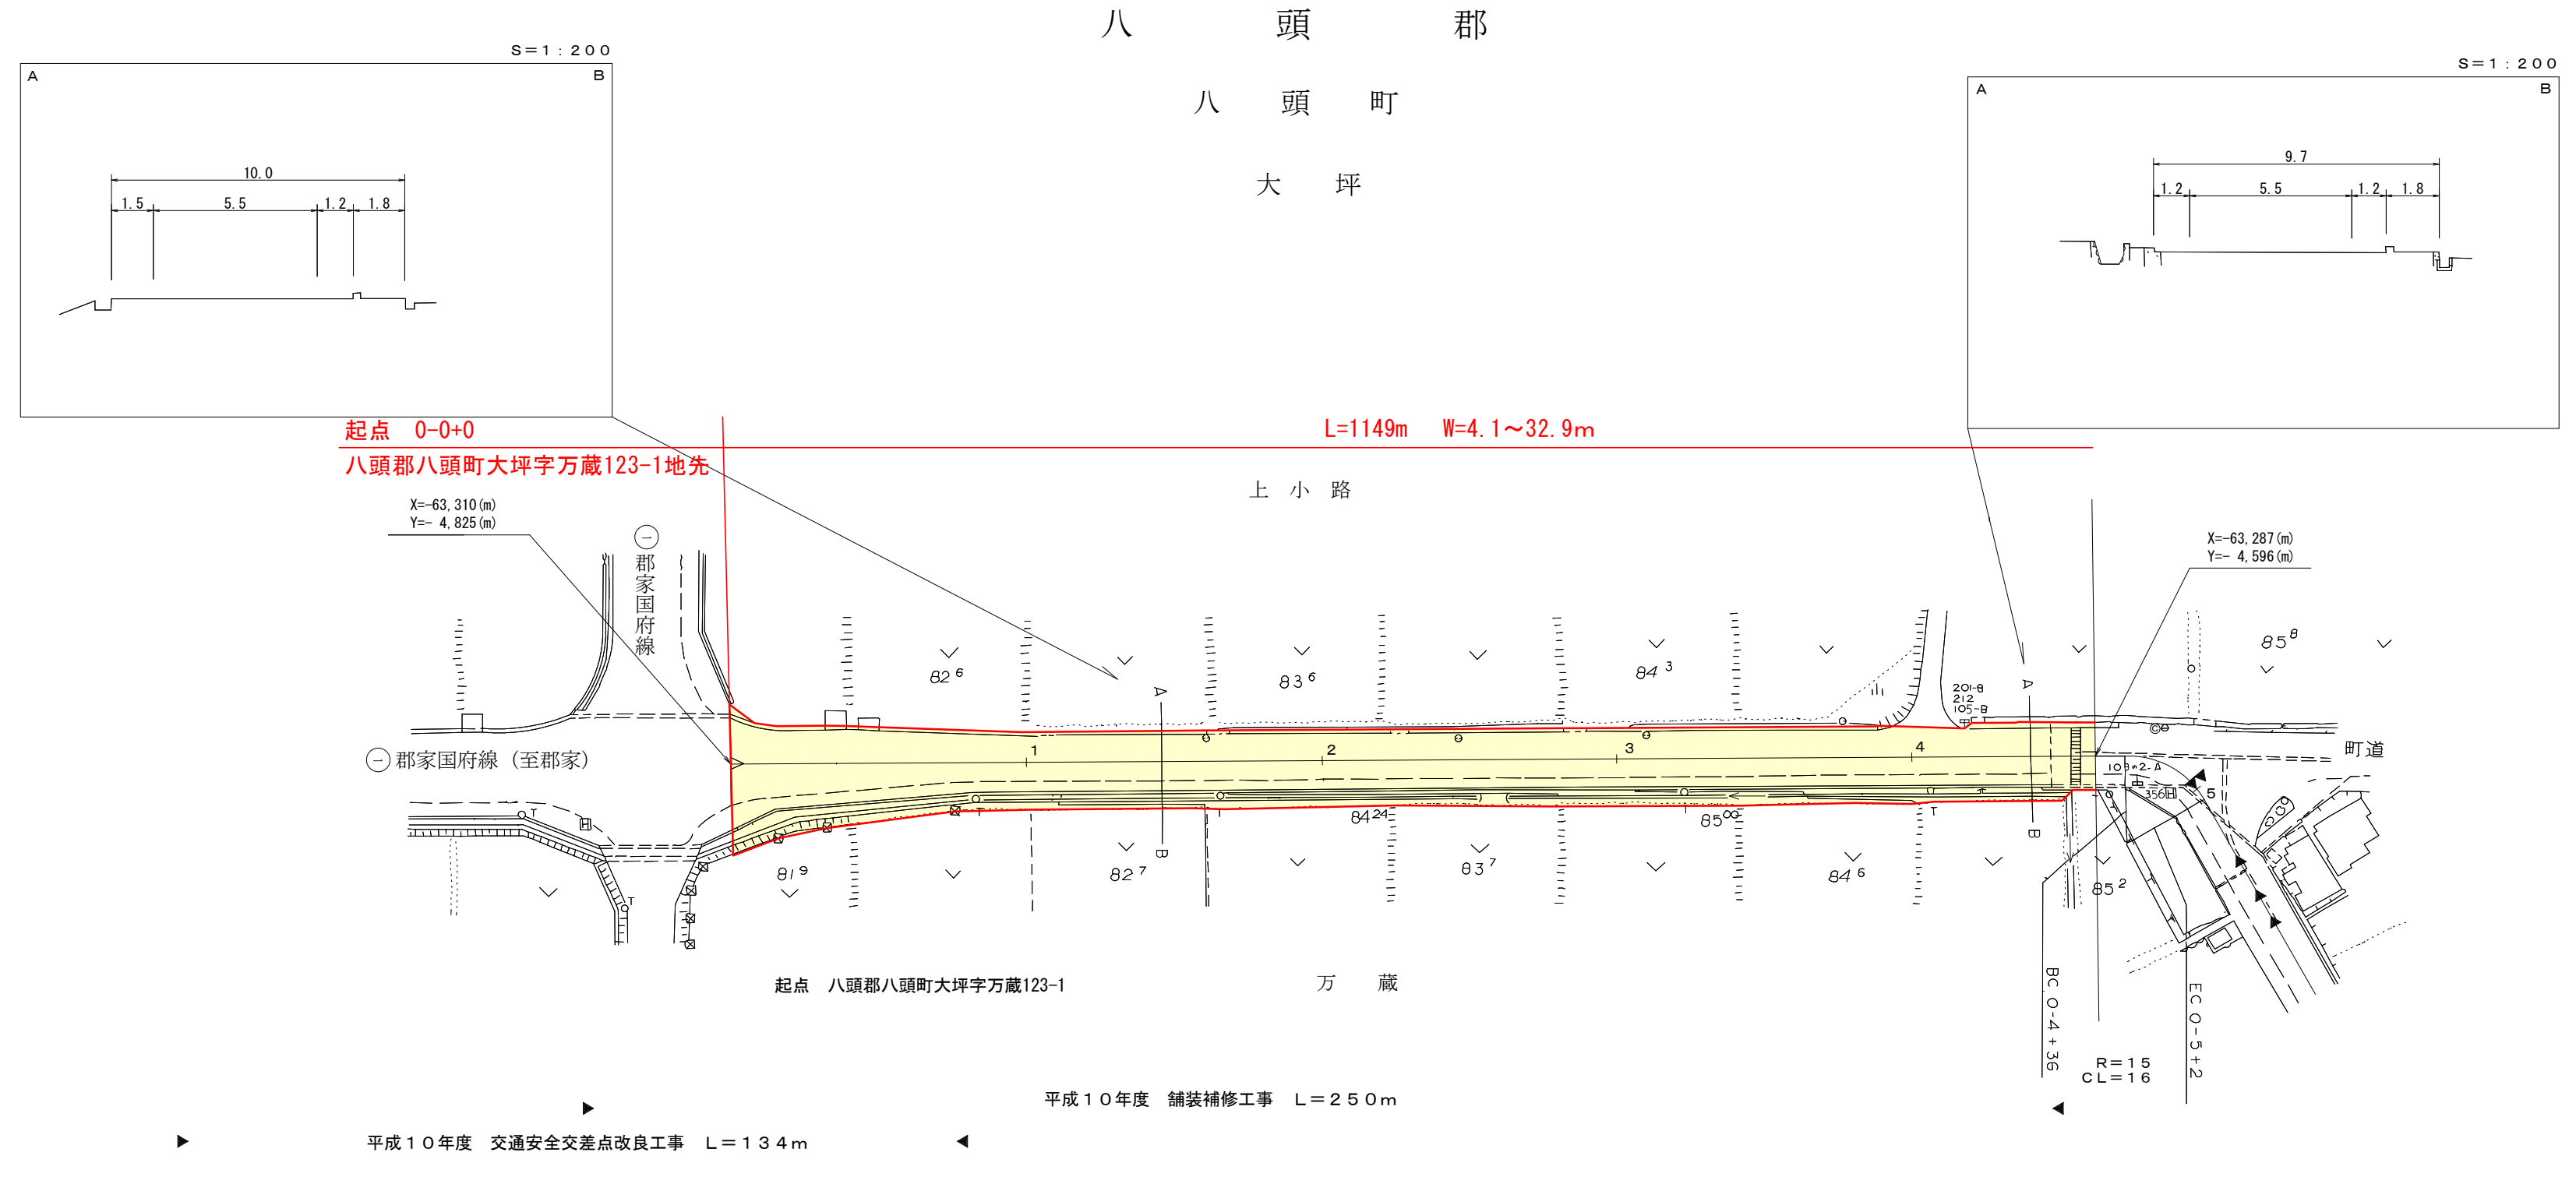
八　　頭　　郡

八　　頭　　町

大　　坪

S＝1：200

A

B

10.0

1.5

5.5

1.2

1.8

S＝1：200

A

B

9.7

1.2

5.5

1.2

1.8

起点　0-0+0

八頭郡八頭町大坪字万蔵123-1地先

L=1149m　W=4.1～32.9m

上　小　路

X=-63,310(m)
Y=- 4,825(m)

X=-63,287(m)
Y=- 4,596(m)

㊀郡家国府線

㊀郡家国府線（至郡家）

町道

$82^{6}$

$83^{6}$

$84^{3}$

$85^{8}$

$81^{9}$

$82^{7}$

$84^{24}$

$83^{7}$

$85^{00}$

$84^{6}$

$85^{2}$

1

2

3

4

5

A

B

A

B

201-8
212
105-B

109-2-A

356

T

BC 0-4+36

EC 0-5+2

R＝15
CL＝16

起点　八頭郡八頭町大坪字万蔵123-1

万　　蔵

平成１０年度　舗装補修工事　L＝２５０m

平成１０年度　交通安全交差点改良工事　L＝１３４m